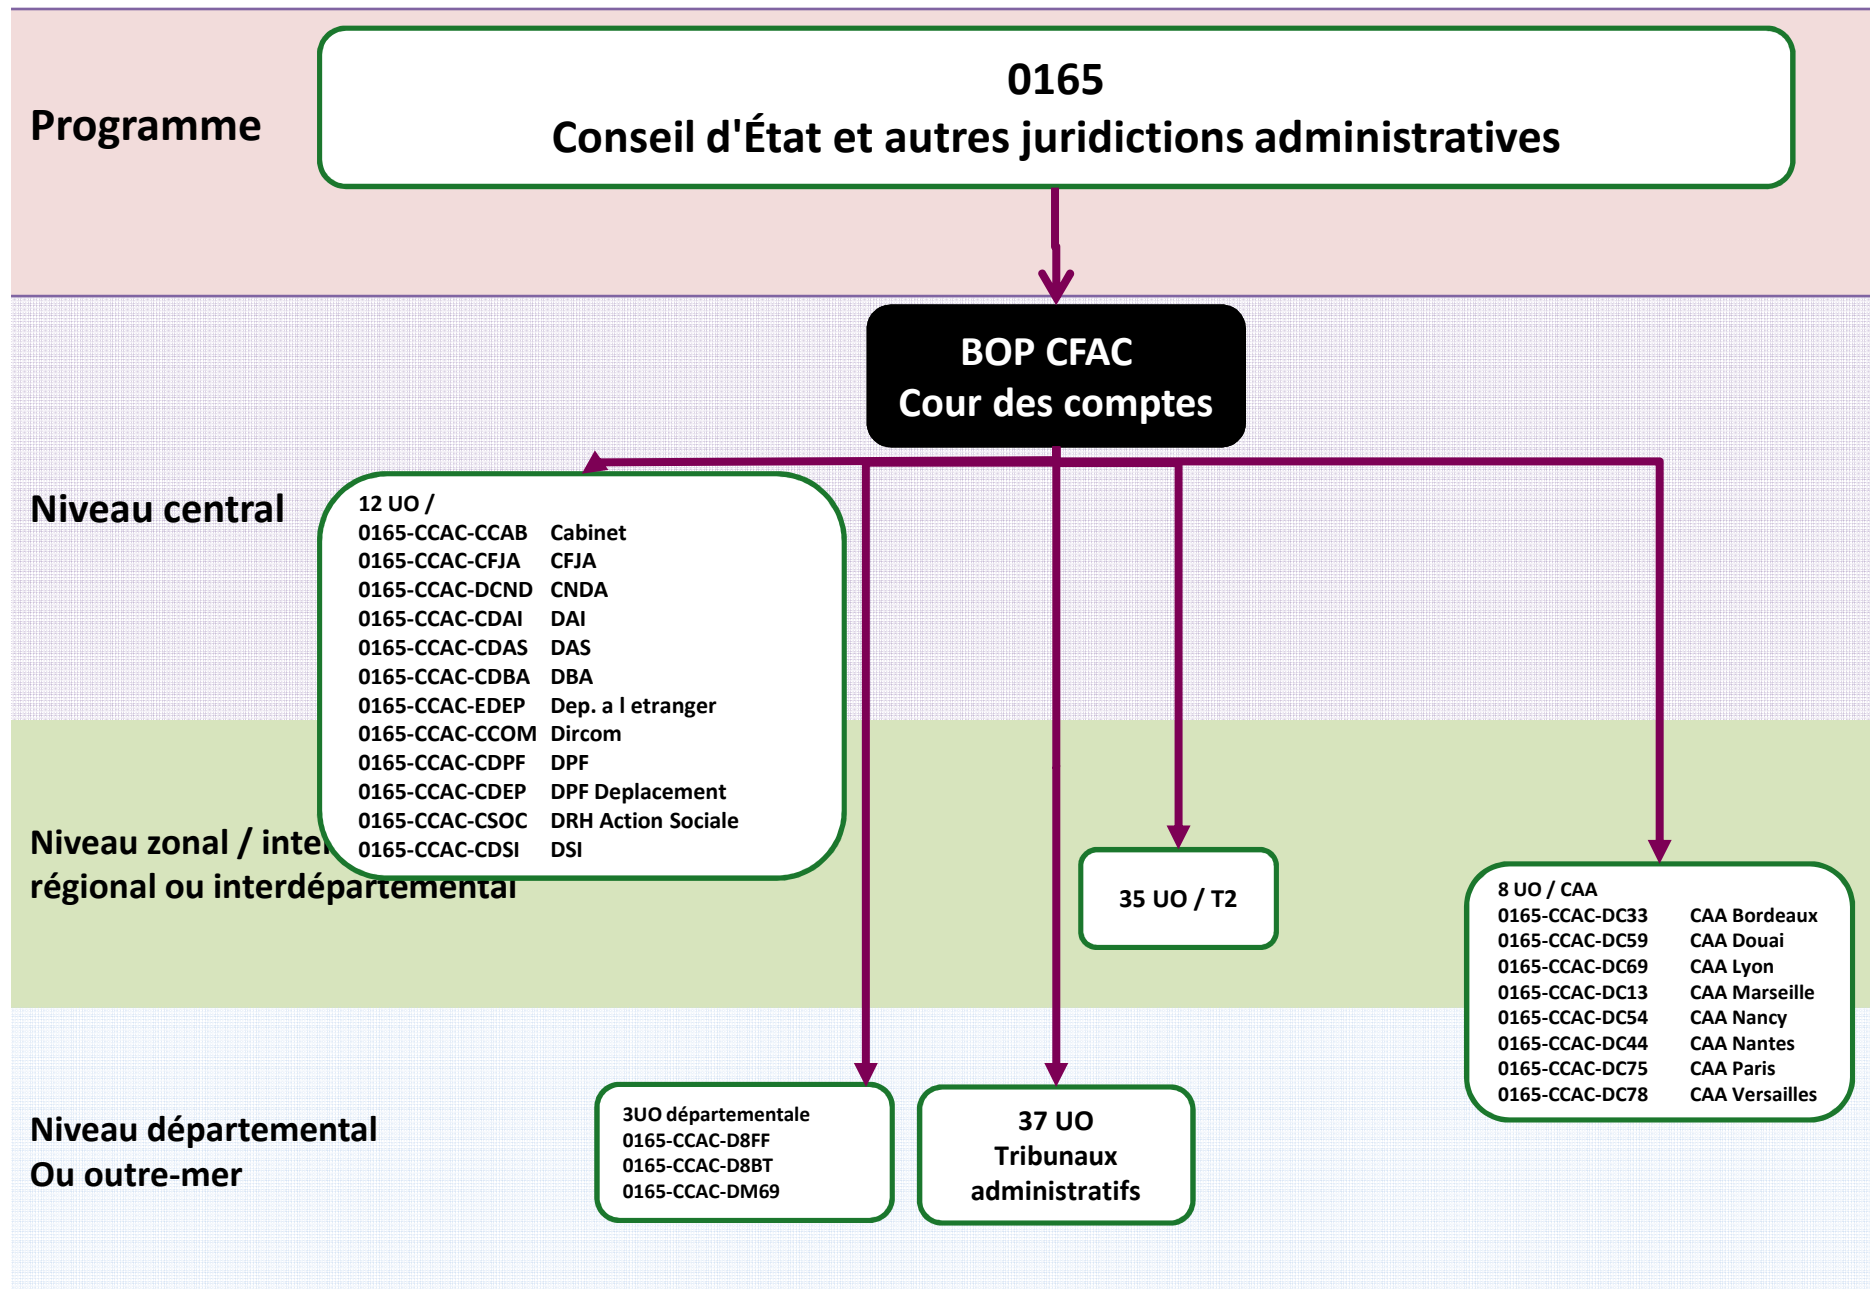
Programme

0165
Conseil d'État et autres juridictions administratives

BOP CFAC
Cour des comptes

Niveau central

12 UO /

| | |
|---|---|
| 0165-CCAC-CCAB | Cabinet |
| 0165-CCAC-CFJA | CFJA |
| 0165-CCAC-DCND | CNDA |
| 0165-CCAC-CDAI | DAI |
| 0165-CCAC-CDAS | DAS |
| 0165-CCAC-CDBA | DBA |
| 0165-CCAC-EDEP | Dep. a l etranger |
| 0165-CCAC-CCOM | Dircom |
| 0165-CCAC-CDPF | DPF |
| 0165-CCAC-CDEP | DPF Deplacement |
| 0165-CCAC-CSOC | DRH Action Sociale |
| 0165-CCAC-CDSI | DSI |

Niveau zonal / inte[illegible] régional ou interdépartemental

35 UO / T2

8 UO / CAA

| | |
|---|---|
| 0165-CCAC-DC33 | CAA Bordeaux |
| 0165-CCAC-DC59 | CAA Douai |
| 0165-CCAC-DC69 | CAA Lyon |
| 0165-CCAC-DC13 | CAA Marseille |
| 0165-CCAC-DC54 | CAA Nancy |
| 0165-CCAC-DC44 | CAA Nantes |
| 0165-CCAC-DC75 | CAA Paris |
| 0165-CCAC-DC78 | CAA Versailles |

Niveau départemental
Ou outre-mer

3UO départementale
0165-CCAC-D8FF
0165-CCAC-D8BT
0165-CCAC-DM69

37 UO
Tribunaux administratifs